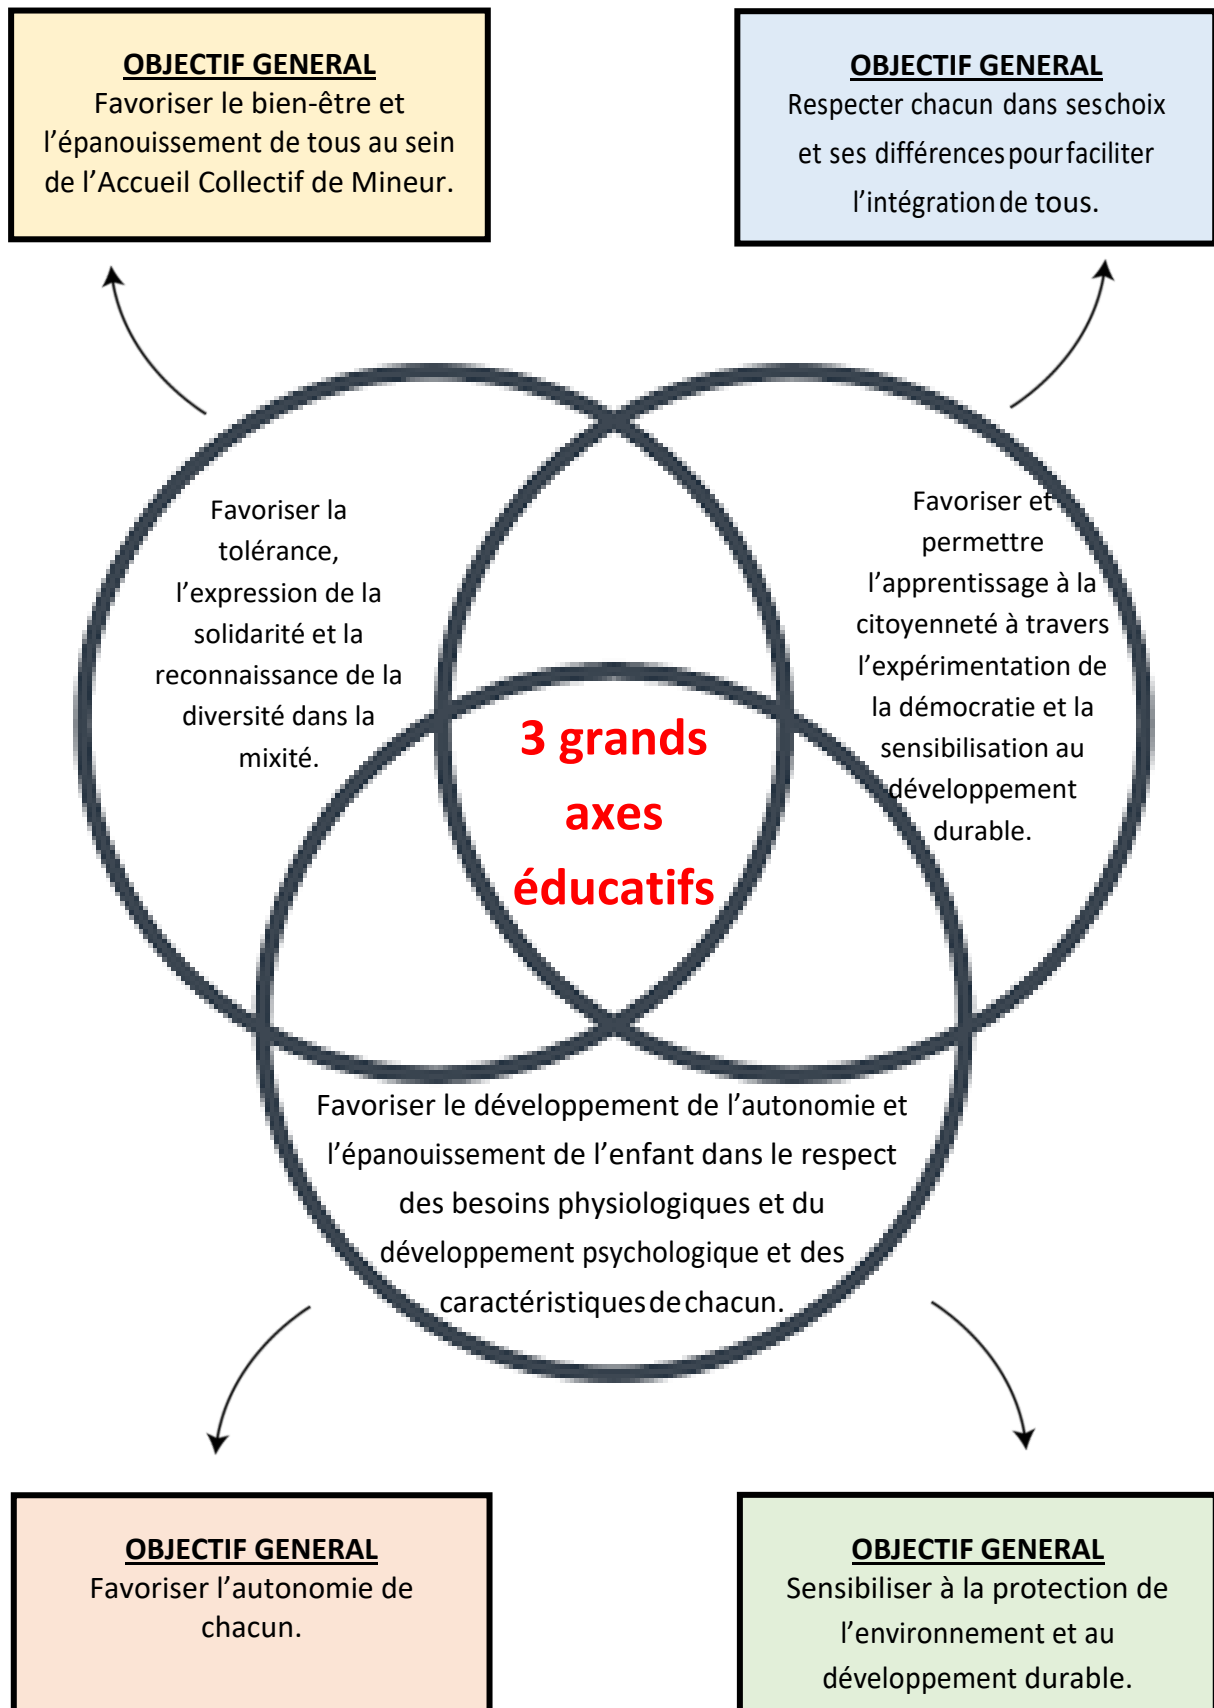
OBJECTIF GENERAL
Favoriser le bien-être et l'épanouissement de tous au sein de l'Accueil Collectif de Mineur.

OBJECTIF GENERAL
Respecter chacun dans ses choix et ses différences pour faciliter l'intégration de tous.

Favoriser la tolérance, l'expression de la solidarité et la reconnaissance de la diversité dans la mixité.

3 grands axes éducatifs

Favoriser et permettre l'apprentissage à la citoyenneté à travers l'expérimentation de la démocratie et la sensibilisation au développement durable.

Favoriser le développement de l'autonomie et l'épanouissement de l'enfant dans le respect des besoins physiologiques et du développement psychologique et des caractéristiques de chacun.

OBJECTIF GENERAL
Favoriser l'autonomie de chacun.

OBJECTIF GENERAL
Sensibiliser à la protection de l'environnement et au développement durable.